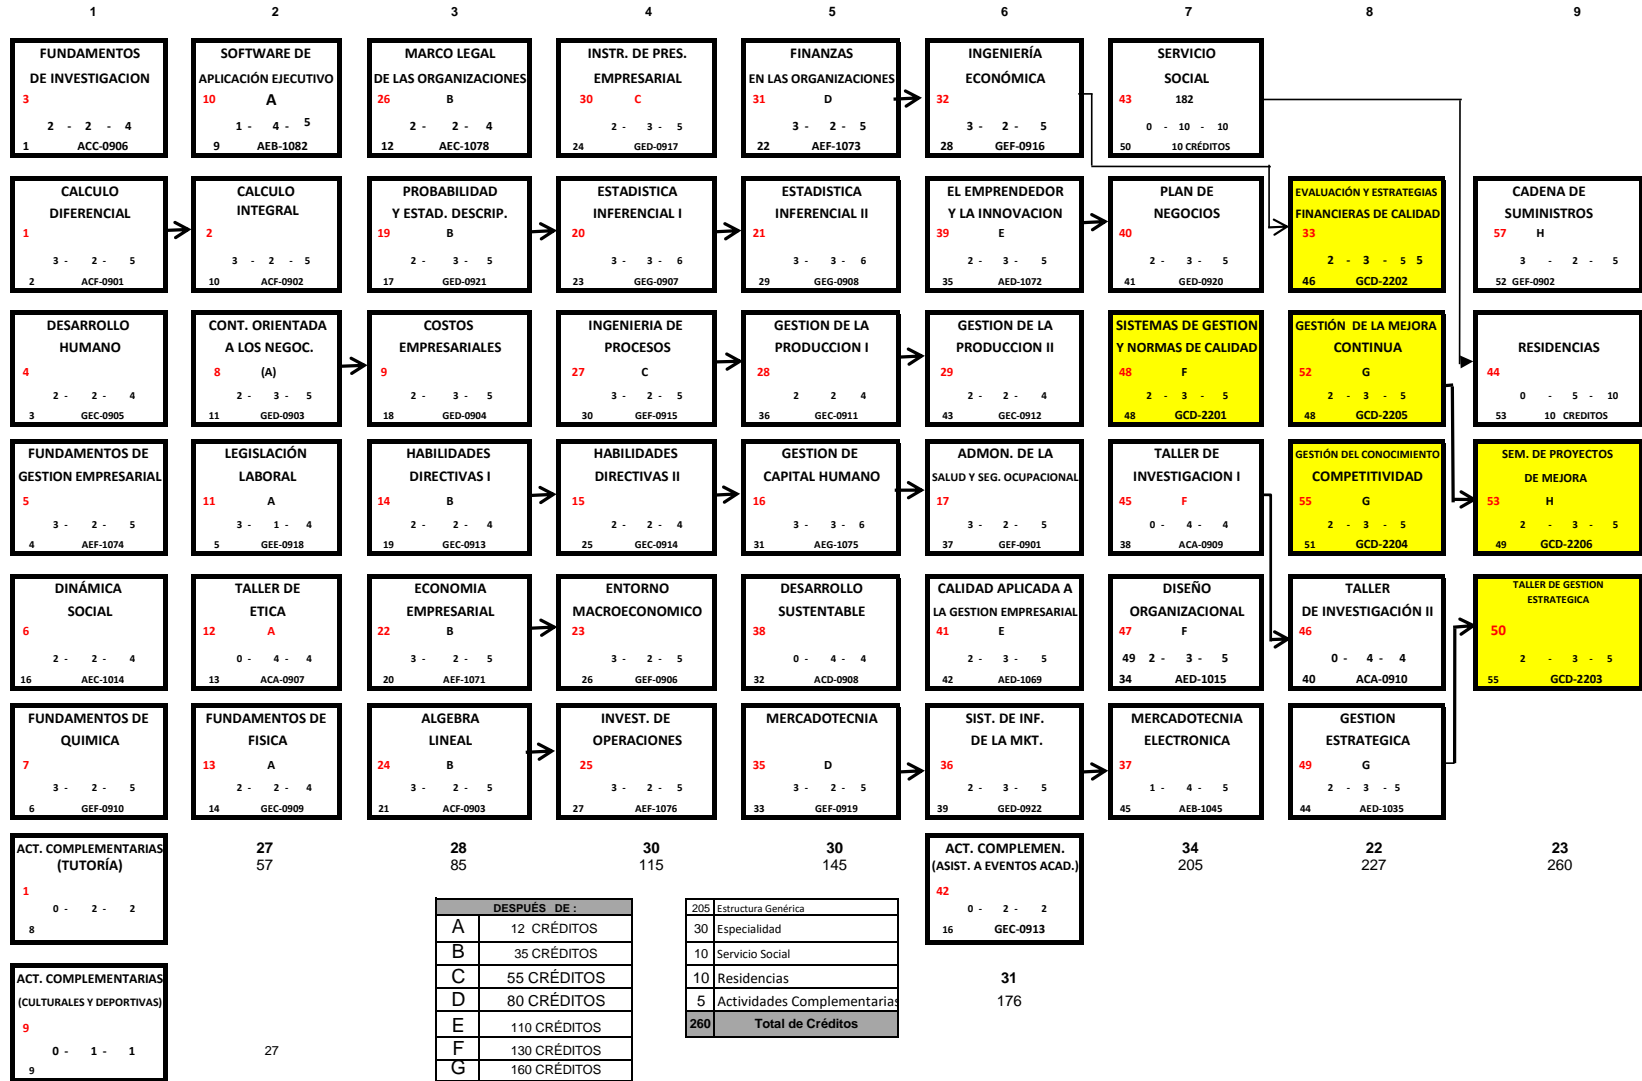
1 2 3 4 5 6 7 8 9

FUNDAMENTOS DE INVESTIGACION
3
2 - 2 - 4
1 ACC-0906

SOFTWARE DE APLICACIÓN EJECUTIVO
10 A
1 - 4 - 5
9 AEB-1082

MARCO LEGAL DE LAS ORGANIZACIONES
26 B
2 - 2 - 4
12 AEC-1078

INSTR. DE PRES. EMPRESARIAL
30 C
2 - 3 - 5
24 GED-0917

FINANZAS EN LAS ORGANIZACIONES
31 D
3 - 2 - 5
22 AEF-1073

INGENIERÍA ECONÓMICA
32
3 - 2 - 5
28 GEF-0916

SERVICIO SOCIAL
43 182
0 - 10 - 10
50 10 CRÉDITOS

CALCULO DIFERENCIAL
1
3 - 2 - 5
2 ACF-0901

CALCULO INTEGRAL
2
3 - 2 - 5
10 ACF-0902

PROBABILIDAD Y ESTAD. DESCRIP.
19 B
2 - 3 - 5
17 GED-0921

ESTADISTICA INFERENCIAL I
20
3 - 3 - 6
23 GEG-0907

ESTADISTICA INFERENCIAL II
21
3 - 3 - 6
29 GEG-0908

EL EMPRENDEDOR Y LA INNOVACION
39 E
2 - 3 - 5
35 AED-1072

PLAN DE NEGOCIOS
40
2 - 3 - 5
41 GED-0920

EVALUACIÓN Y ESTRATEGIAS FINANCIERAS DE CALIDAD
33
2 - 3 - 5 5
46 GCD-2202

CADENA DE SUMINISTROS
57 H
3 - 2 - 5
52 GEF-0902

DESARROLLO HUMANO
4
2 - 2 - 4
3 GEC-0905

CONT. ORIENTADA A LOS NEGOC.
8 (A)
2 - 3 - 5
11 GED-0903

COSTOS EMPRESARIALES
9
2 - 3 - 5
18 GED-0904

INGENIERIA DE PROCESOS
27 C
3 - 2 - 5
30 GEF-0915

GESTION DE LA PRODUCCION I
28
2 2 4
36 GEC-0911

GESTION DE LA PRODUCCION II
29
2 - 2 - 4
43 GEC-0912

SISTEMAS DE GESTION Y NORMAS DE CALIDAD
48 F
2 - 3 - 5
48 GCD-2201

GESTIÓN DE LA MEJORA CONTINUA
52 G
2 - 3 - 5
48 GCD-2205

RESIDENCIAS
44
0 - 5 - 10
53 10 CREDITOS

FUNDAMENTOS DE GESTION EMPRESARIAL
5
3 - 2 - 5
4 AEF-1074

LEGISLACIÓN LABORAL
11 A
3 - 1 - 4
5 GEE-0918

HABILIDADES DIRECTIVAS I
14 B
2 - 2 - 4
19 GEC-0913

HABILIDADES DIRECTIVAS II
15
2 - 2 - 4
25 GEC-0914

GESTION DE CAPITAL HUMANO
16
3 - 3 - 6
31 AEG-1075

ADMON. DE LA SALUD Y SEG. OCUPACIONAL
17
3 - 2 - 5
37 GEF-0901

TALLER DE INVESTIGACION I
45 F
0 - 4 - 4
38 ACA-0909

GESTIÓN DEL CONOCIMIENTO COMPETITIVIDAD
55 G
2 - 3 - 5
51 GCD-2204

SEM. DE PROYECTOS DE MEJORA
53 H
2 - 3 - 5
49 GCD-2206

DINÁMICA SOCIAL
6
2 - 2 - 4
16 AEC-1014

TALLER DE ETICA
12 A
0 - 4 - 4
13 ACA-0907

ECONOMIA EMPRESARIAL
22 B
3 - 2 - 5
20 AEF-1071

ENTORNO MACROECONOMICO
23
3 - 2 - 5
26 GEF-0906

DESARROLLO SUSTENTABLE
38
0 - 4 - 4
32 ACD-0908

CALIDAD APLICADA A LA GESTION EMPRESARIAL
41 E
2 - 3 - 5
42 AED-1069

DISEÑO ORGANIZACIONAL
47 F
49 2 - 3 - 5
34 AED-1015

TALLER DE INVESTIGACIÓN II
46
0 - 4 - 4
40 ACA-0910

TALLER DE GESTION ESTRATEGICA
50
2 - 3 - 5
55 GCD-2203

FUNDAMENTOS DE QUIMICA
7
3 - 2 - 5
6 GEF-0910

FUNDAMENTOS DE FISICA
13 A
2 - 2 - 4
14 GEC-0909

ALGEBRA LINEAL
24 B
3 - 2 - 5
21 ACF-0903

INVEST. DE OPERACIONES
25
3 - 2 - 5
27 AEF-1076

MERCADOTECNIA
35 D
3 - 2 - 5
33 GEF-0919

SIST. DE INF. DE LA MKT.
36
2 - 3 - 5
39 GED-0922

MERCADOTECNIA ELECTRONICA
37
1 - 4 - 5
45 AEB-1045

GESTION ESTRATEGICA
49 G
2 - 3 - 5
44 AED-1035

ACT. COMPLEMENTARIAS (TUTORÍA)
1
0 - 2 - 2
8

27 57 | 28 85 | 30 115 | 30 145 | 34 205 | 22 227 | 23 260

ACT. COMPLEMEN. (ASIST. A EVENTOS ACAD.)
42
0 - 2 - 2
16 GEC-0913

31
176

ACT. COMPLEMENTARIAS (CULTURALES Y DEPORTIVAS)
9
0 - 1 - 1
9

27

| DESPUÉS DE : | |
|---|---|
| A | 12 CRÉDITOS |
| B | 35 CRÉDITOS |
| C | 55 CRÉDITOS |
| D | 80 CRÉDITOS |
| E | 110 CRÉDITOS |
| F | 130 CRÉDITOS |
| G | 160 CRÉDITOS |

| | |
|---|---|
| 205 | Estructura Genérica |
| 30 | Especialidad |
| 10 | Servicio Social |
| 10 | Residencias |
| 5 | Actividades Complementarias |
| 260 | Total de Créditos |